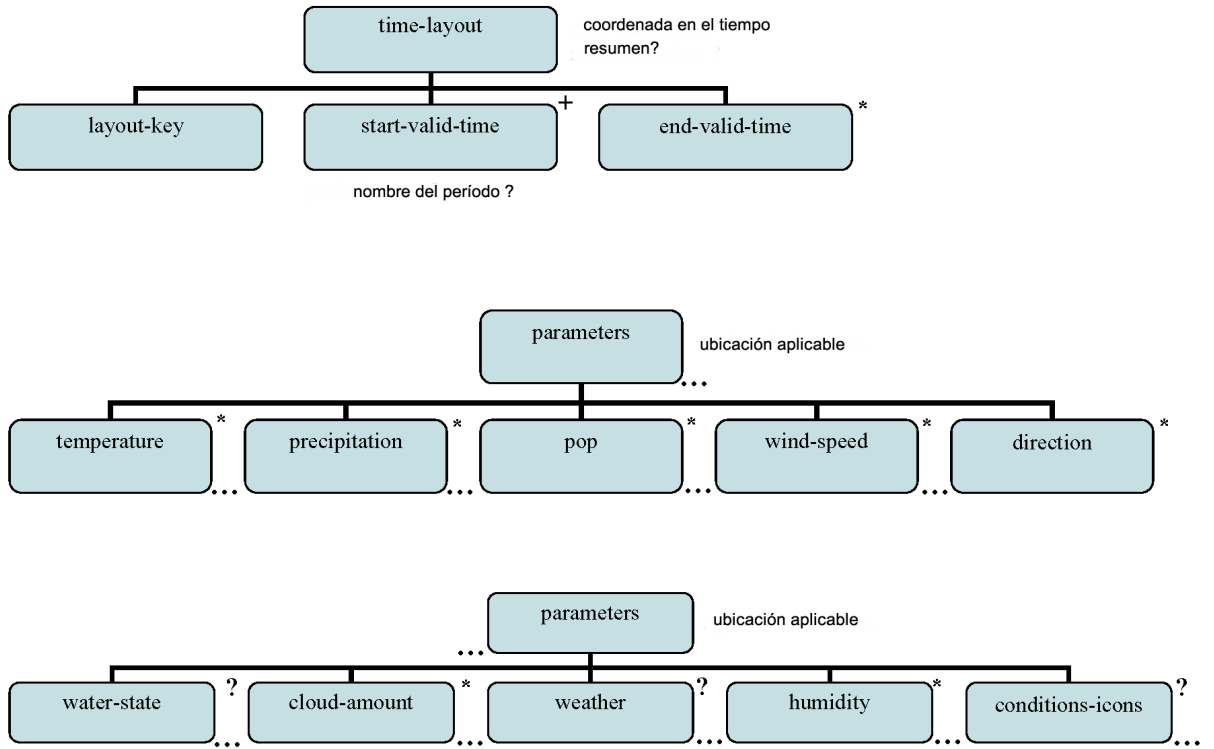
time-layout

coordenada en el tiempo
resumen?

layout-key

start-valid-time +

end-valid-time *

nombre del período ?

parameters

ubicación aplicable

...

temperature *

...

precipitation *

...

pop *

...

wind-speed *

...

direction *

...

parameters

ubicación aplicable

water-state ?

...

cloud-amount *

...

weather ?

...

humidity *

...

conditions-icons ?

...